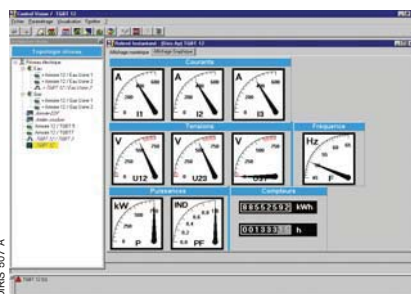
Control Vision // TGBT 12

Topologie réseau

Courants

A

A

A

I1

I2

I3

Tensions

Fréquence

V

V

V

Hz

U12

U23

U31

F

Puissances

Compteurs

kW

IND

P

PF

8552592 kWh

0013337 h

DB5 307 A